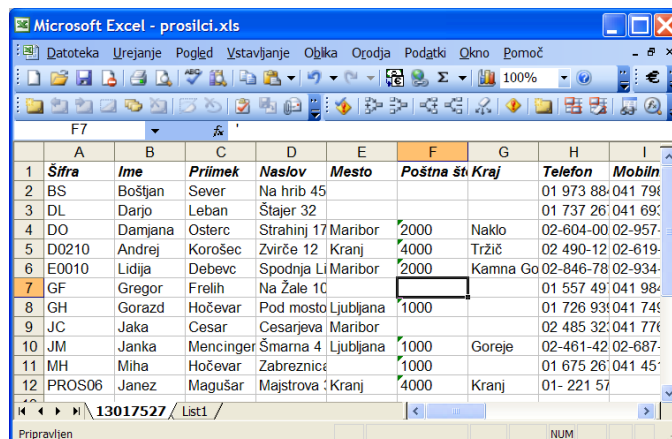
Microsoft Excel - prosilci.xls

Datoteka Urejanje Pogled Vstavljanje Oblika Orodja Podatki Okno Pomoč

100%

F7 fx '

|  | A | B | C | D | E | F | G | H | I |
|---|---|---|---|---|---|---|---|---|---|
| 1 | Šifra | Ime | Priimek | Naslov | Mesto | Poštna št | Kraj | Telefon | Mobiln |
| 2 | BS | Boštjan | Sever | Na hrib 45 |  |  |  | 01 973 88 | 041 79 |
| 3 | DL | Darjo | Leban | Štajer 32 |  |  |  | 01 737 26 | 041 69 |
| 4 | DO | Damjana | Osterc | Strahinj 17 | Maribor | 2000 | Naklo | 02-604-00 | 02-957- |
| 5 | D0210 | Andrej | Korošec | Zvirče 12 | Kranj | 4000 | Tržič | 02 490-12 | 02-619- |
| 6 | E0010 | Lidija | Debevc | Spodnja Li | Maribor | 2000 | Kamna Go | 02-846-78 | 02-934- |
| 7 | GF | Gregor | Frelih | Na Žale 10 |  |  |  | 01 557 49 | 041 98 |
| 8 | GH | Gorazd | Hočevar | Pod mosto | Ljubljana | 1000 |  | 01 726 93 | 041 74 |
| 9 | JC | Jaka | Cesar | Cesarjeva | Maribor |  |  | 02 485 32 | 041 77 |
| 10 | JM | Janka | Mencinger | Šmarna 4 | Ljubljana | 1000 | Goreje | 02-461-42 | 02-687- |
| 11 | MH | Miha | Hočevar | Zabreznica |  | 1000 |  | 01 675 26 | 041 45 |
| 12 | PROS06 | Janez | Magušar | Majstrova | Kranj | 4000 | Kranj | 01- 221 57 |  |

13017527 List1

Pripravljen NUM